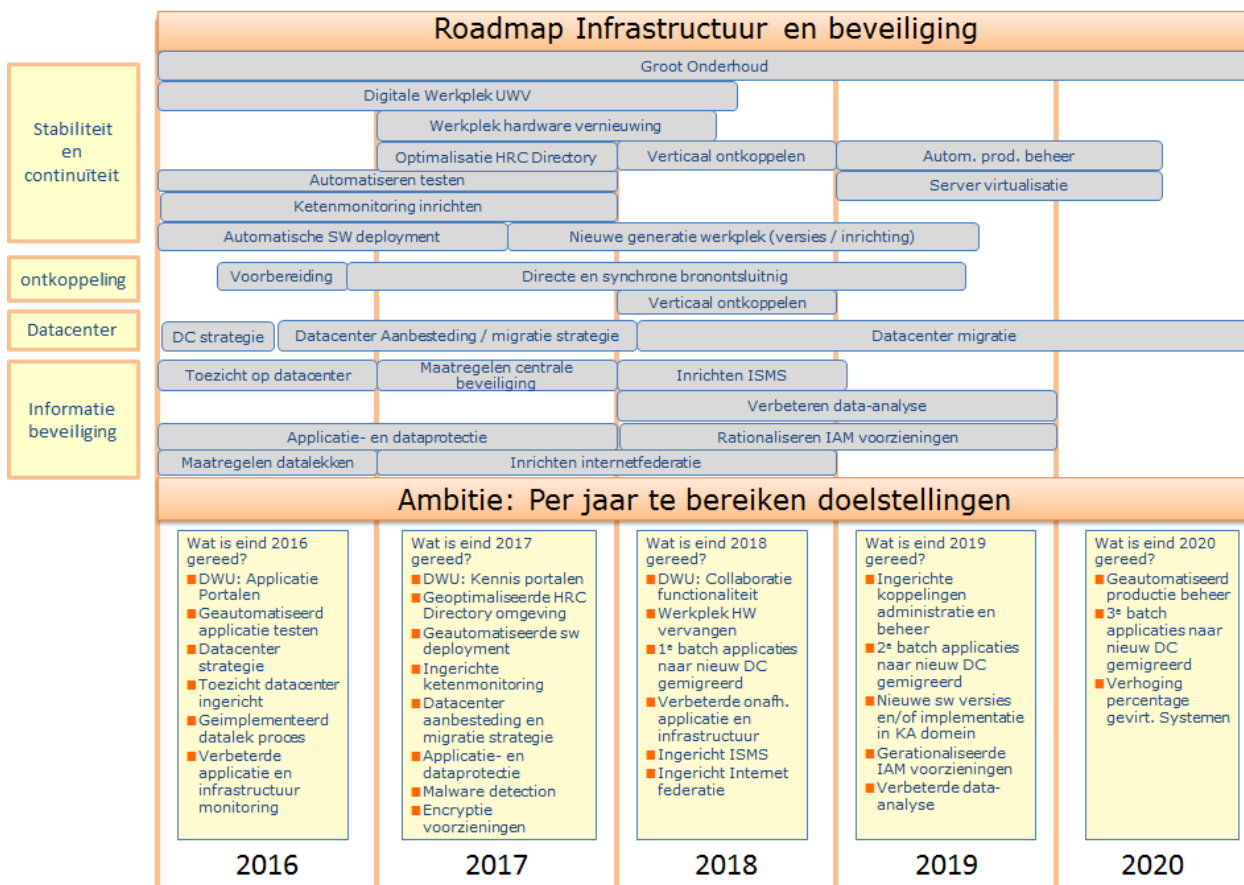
Roadmap Infrastructuur en beveiliging

Stabiliteit en continuïteit

ontkoppeling

Datacenter

Informatie beveiliging

Groot Onderhoud

Digitale Werkplek UWV

Werkplek hardware vernieuwing

Optimalisatie HRC Directory

Verticaal ontkoppelen

Autom. prod. beheer

Automatiseren testen

Server virtualisatie

Ketenmonitoring inrichten

Automatische SW deployment

Nieuwe generatie werkplek (versies / inrichting)

Voorbereiding

Directe en synchrone bronontsluitnig

Verticaal ontkoppelen

DC strategie

Datacenter Aanbesteding / migratie strategie

Datacenter migratie

Toezicht op datacenter

Maatregelen centrale beveiliging

Inrichten ISMS

Verbeteren data-analyse

Applicatie- en dataprotectie

Rationaliseren IAM voorzieningen

Maatregelen datalekken

Inrichten internetfederatie

Ambitie: Per jaar te bereiken doelstellingen

Wat is eind 2016 gereed?
DWU: Applicatie Portalen
Geautomatiseerd applicatie testen
Datacenter strategie
Toezicht datacenter ingericht
Geimplementeerd datalek proces
Verbeterde applicatie en infrastructuur monitoring

Wat is eind 2017 gereed?
DWU: Kennis portalen
Geoptimaliseerde HRC Directory omgeving
Geautomatiseerde sw deployment
Ingerichte ketenmonitoring
Datacenter aanbesteding en migratie strategie
Applicatie- en dataprotectie
Malware detection
Encryptie voorzieningen

Wat is eind 2018 gereed?
DWU: Collaboratie functionaliteit
Werkplek HW vervangen
1e batch applicaties naar nieuw DC gemigreerd
Verbeterde onafh. applicatie en infrastructuur
Ingericht ISMS
Ingericht Internet federatie

Wat is eind 2019 gereed?
Ingerichte koppelingen administratie en beheer
2e batch applicaties naar nieuw DC gemigreerd
Nieuwe sw versies en/of implementatie in KA domein
Gerationaliseerde IAM voorzieningen
Verbeterde data-analyse

Wat is eind 2020 gereed?
Geautomatiseerd productie beheer
3e batch applicaties naar nieuw DC gemigreerd
Verhoging percentage gevirt. Systemen

2016 2017 2018 2019 2020